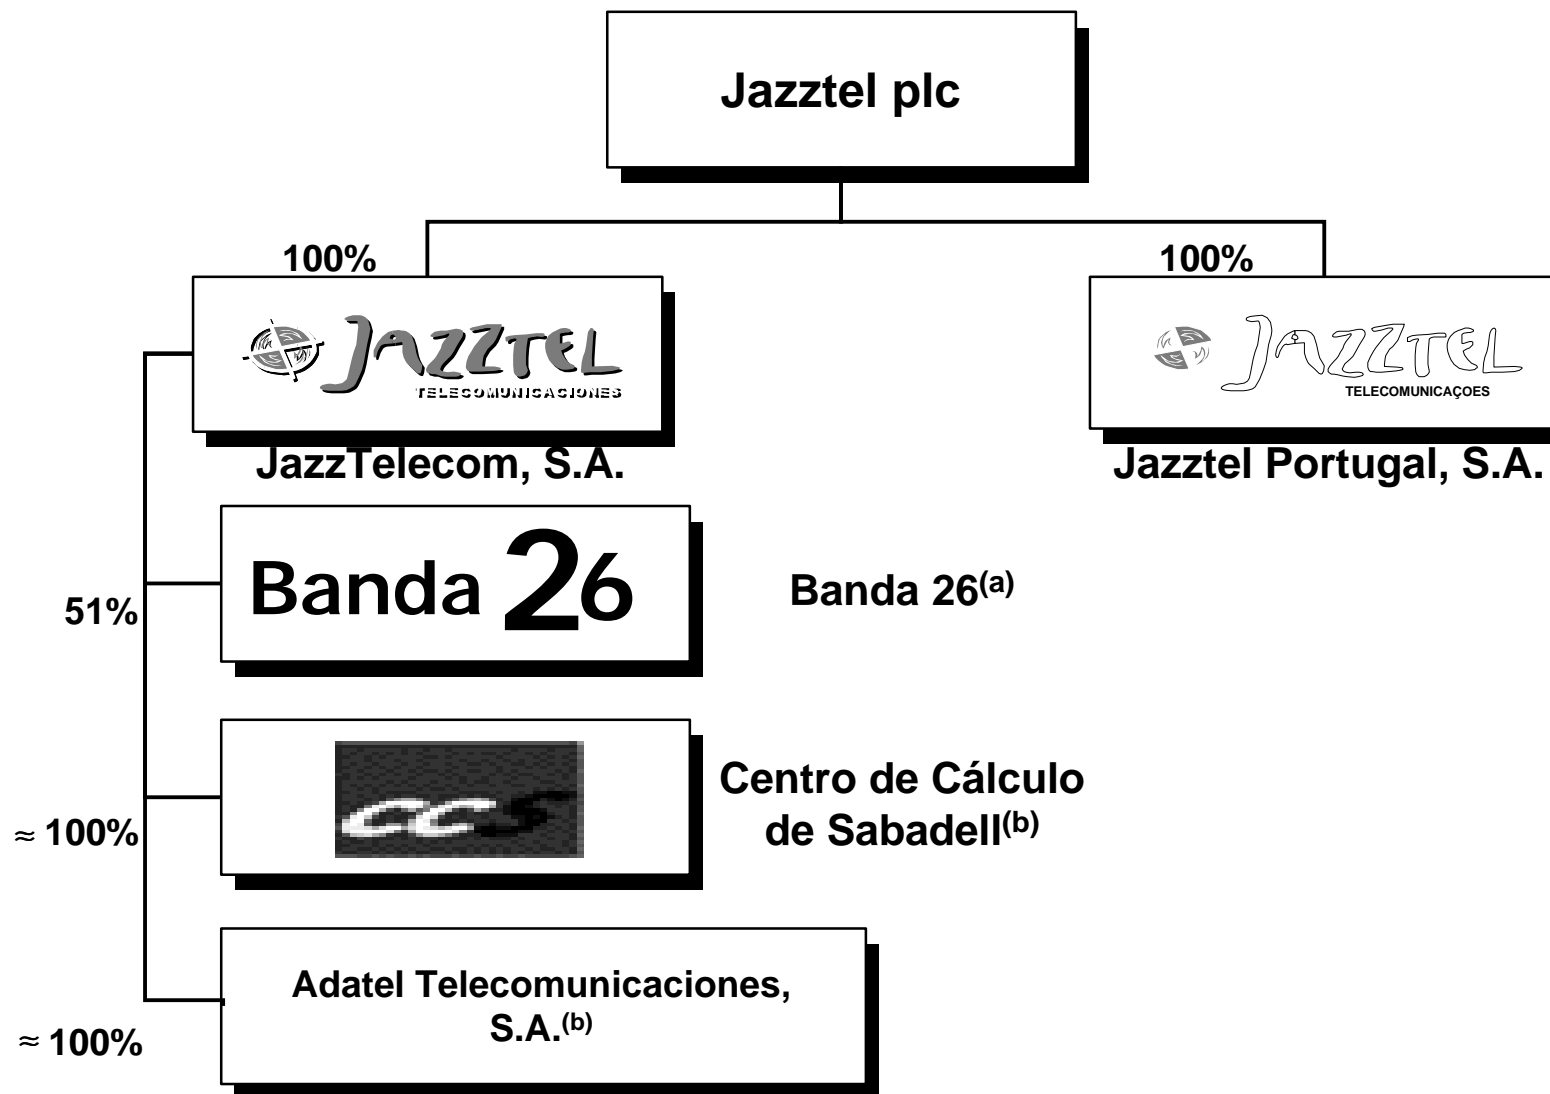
Jazztel plc

100%

JAZZTEL
TELECOMUNICACIONES

JazzTelecom, S.A.

100%

JAZZTEL
TELECOMUNICAÇOES

Jazztel Portugal, S.A.

51%

Banda 26

Banda 26$^{(a)}$

≈ 100%

CCS

Centro de Cálculo de Sabadell$^{(b)}$

≈ 100%

Adatel Telecomunicaciones, S.A.$^{(b)}$